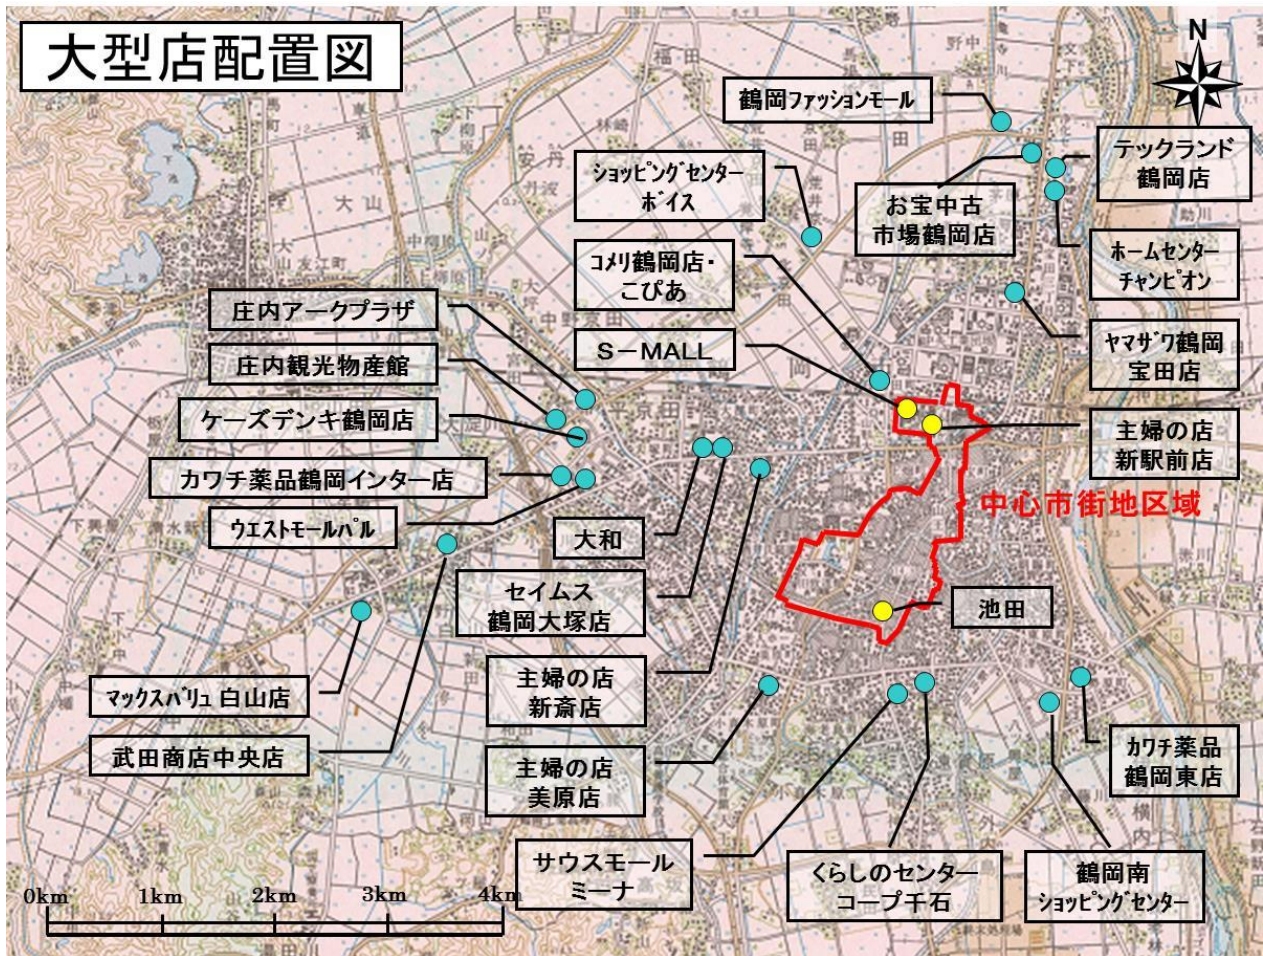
大型店配置図

N

鶴岡ファッションモール

テックランド
鶴岡店

ショッピングセンター
ボイス

お宝中古
市場鶴岡店

ホームセンター
チャンピオン

コメリ鶴岡店・
こぴあ

庄内アークプラザ

ヤマザワ鶴岡
宝田店

庄内観光物産館

S－MALL

ケーズデンキ鶴岡店

主婦の店
新駅前店

カワチ薬品鶴岡インター店

中心市街地区域

ウエストモールパル

大和

セイムス
鶴岡大塚店

池田

主婦の店
新斎店

マックスバリュ 白山店

武田商店中央店

主婦の店
美原店

カワチ薬品
鶴岡東店

サウスモール
ミーナ

くらしのセンター
コープ千石

鶴岡南
ショッピングセンター

0km 1km 2km 3km 4km